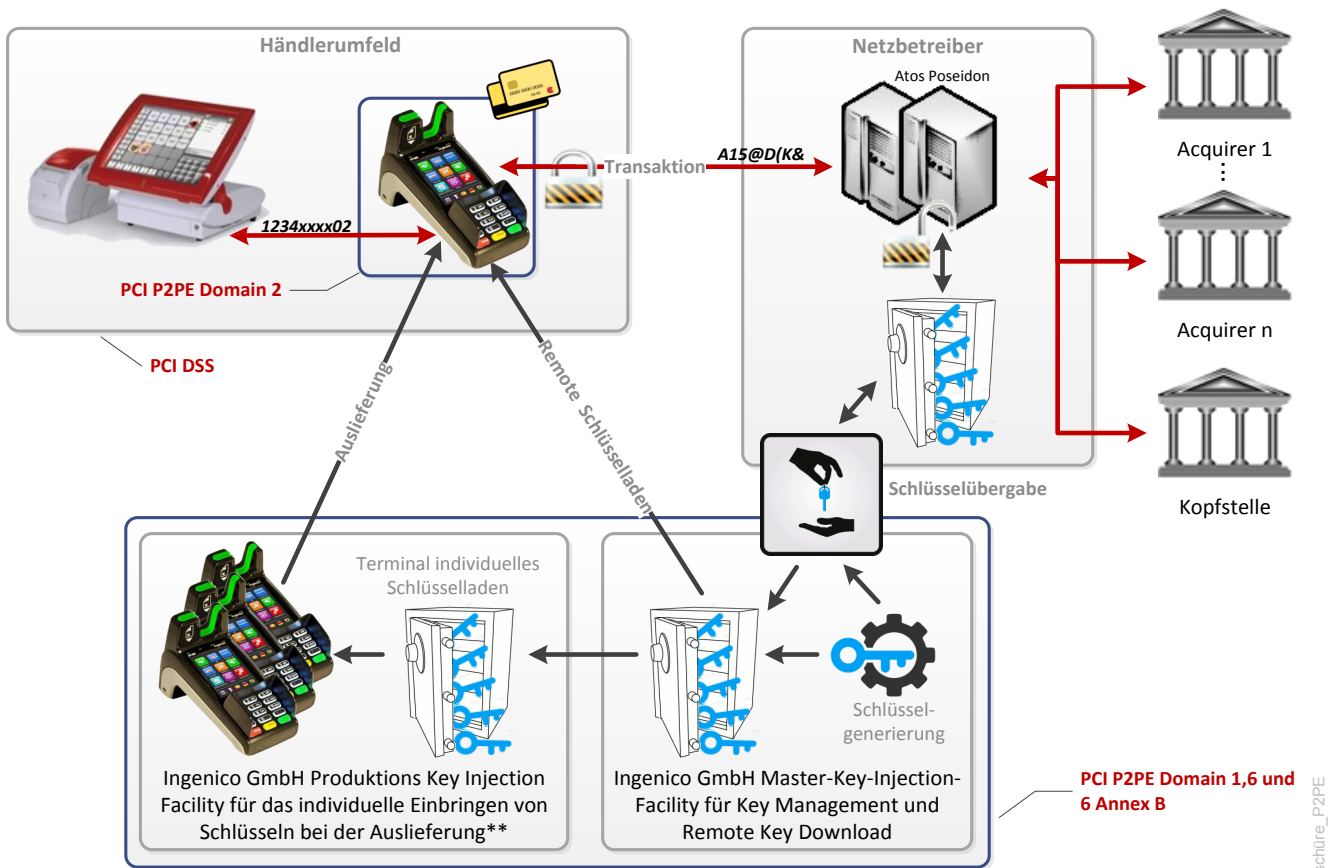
Händlerumfeld

Netzbetreiber

Atos Poseidon

Transaktion

A15@D(K&

1234xxxx02

Acquirer 1

⋮

Acquirer n

Kopfstelle

PCI P2PE Domain 2

PCI DSS

Auslieferung

Remote Schlüsselladen

Schlüsselübergabe

Terminal individuelles Schlüsselladen

Schlüssel-generierung

Ingenico GmbH Produktions Key Injection Facility für das individuelle Einbringen von Schlüsseln bei der Auslieferung**

Ingenico GmbH Master-Key-Injection-Facility für Key Management und Remote Key Download

PCI P2PE Domain 1,6 und 6 Annex B

schüre_P2PE